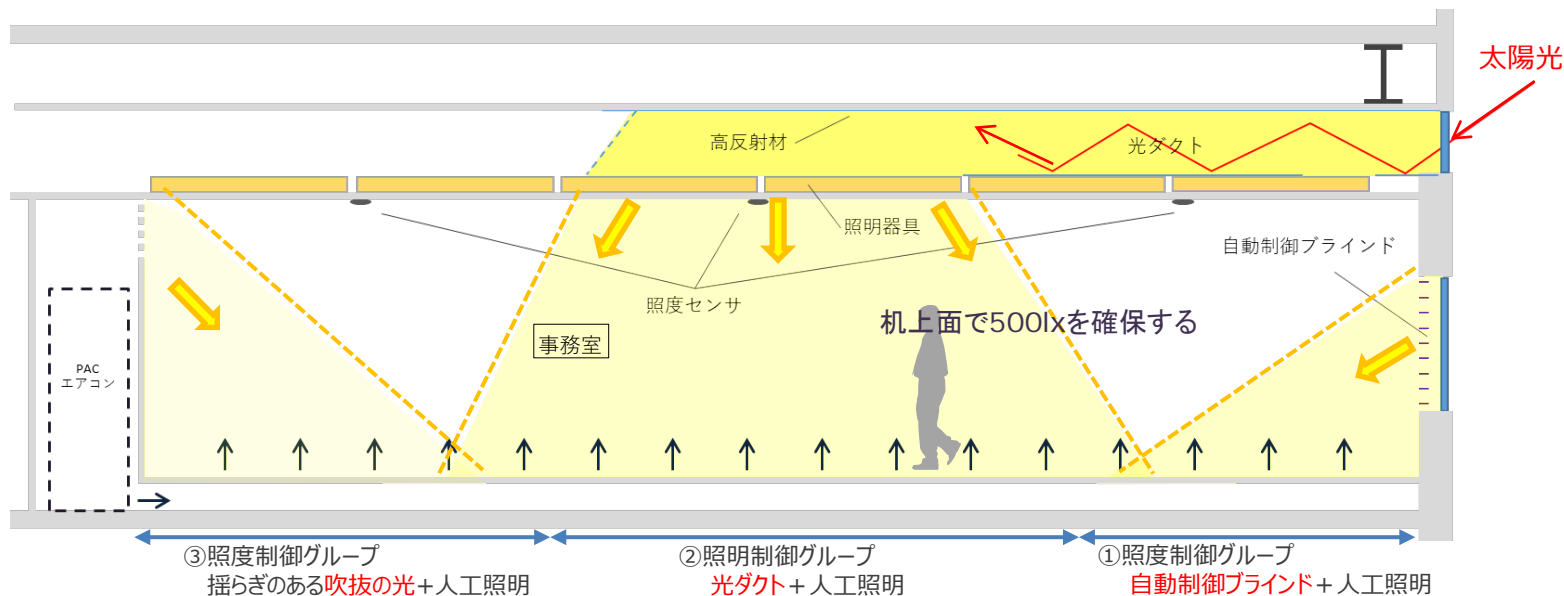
太陽光

高反射材

光ダクト

照明器具

自動制御ブラインド

照度センサ

机上面で500lxを確保する

事務室

PAC
エアコン

③照度制御グループ
揺らぎのある吹抜の光＋人工照明

②照明制御グループ
光ダクト＋人工照明

①照度制御グループ
自動制御ブラインド＋人工照明